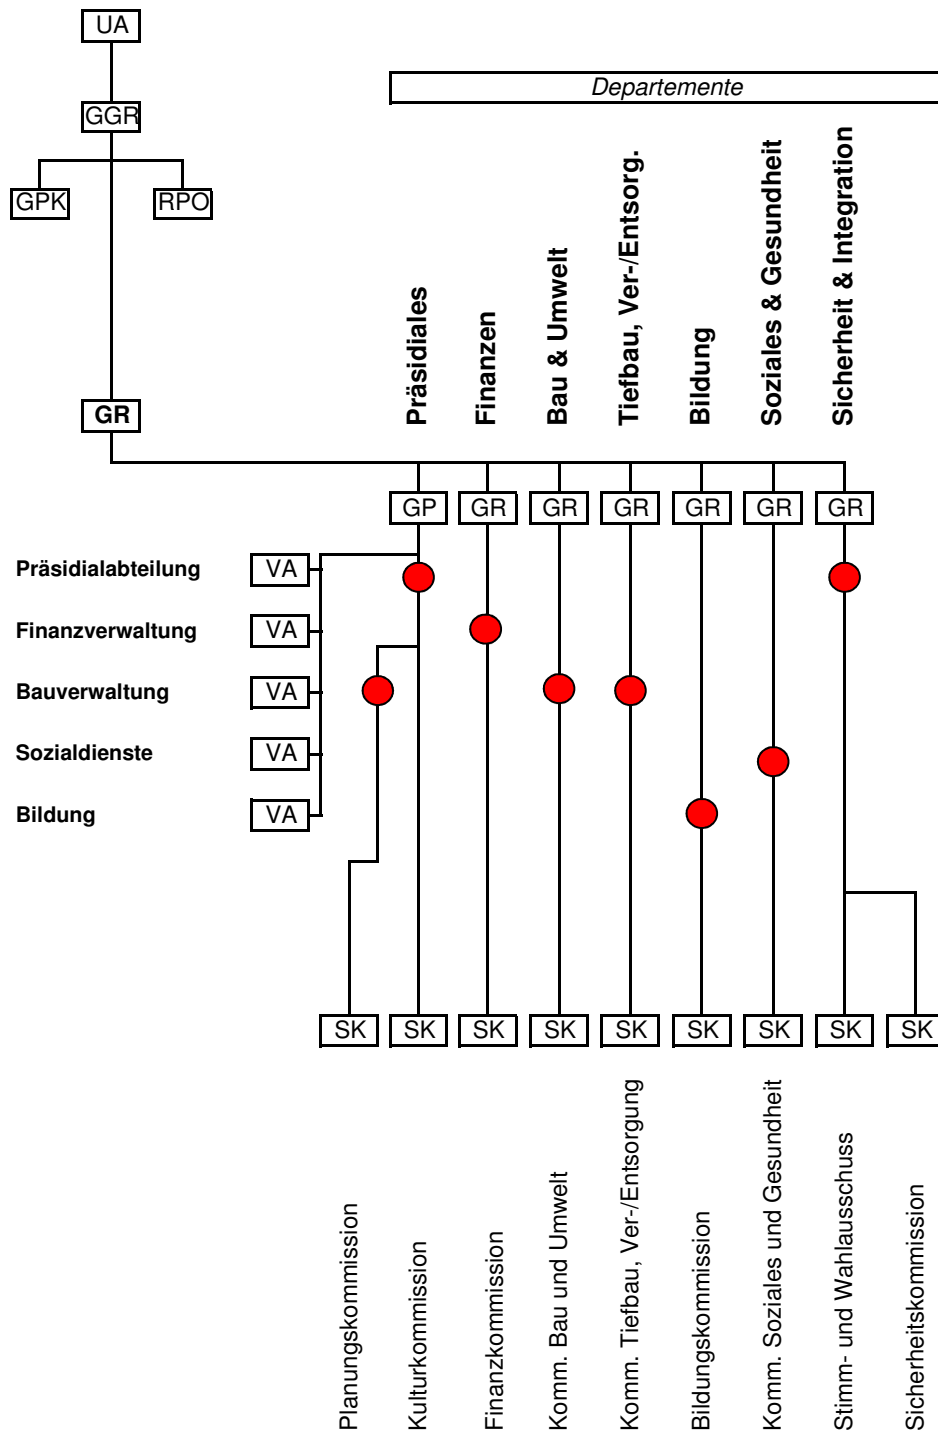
UA

GGR

GPK

RPO

GR

Departemente

Präsidiales

Finanzen

Bau & Umwelt

Tiefbau, Ver-/Entsorg.

Bildung

Soziales & Gesundheit

Sicherheit & Integration

GP GR GR GR GR GR GR

Präsidialabteilung VA

Finanzverwaltung VA

Bauverwaltung VA

Sozialdienste VA

Bildung VA

SK SK SK SK SK SK SK SK SK

Planungskommission

Kulturkommission

Finanzkommission

Komm. Bau und Umwelt

Komm. Tiefbau, Ver-/Entsorgung

Bildungskommission

Komm. Soziales und Gesundheit

Stimm- und Wahlausschuss

Sicherheitskommission